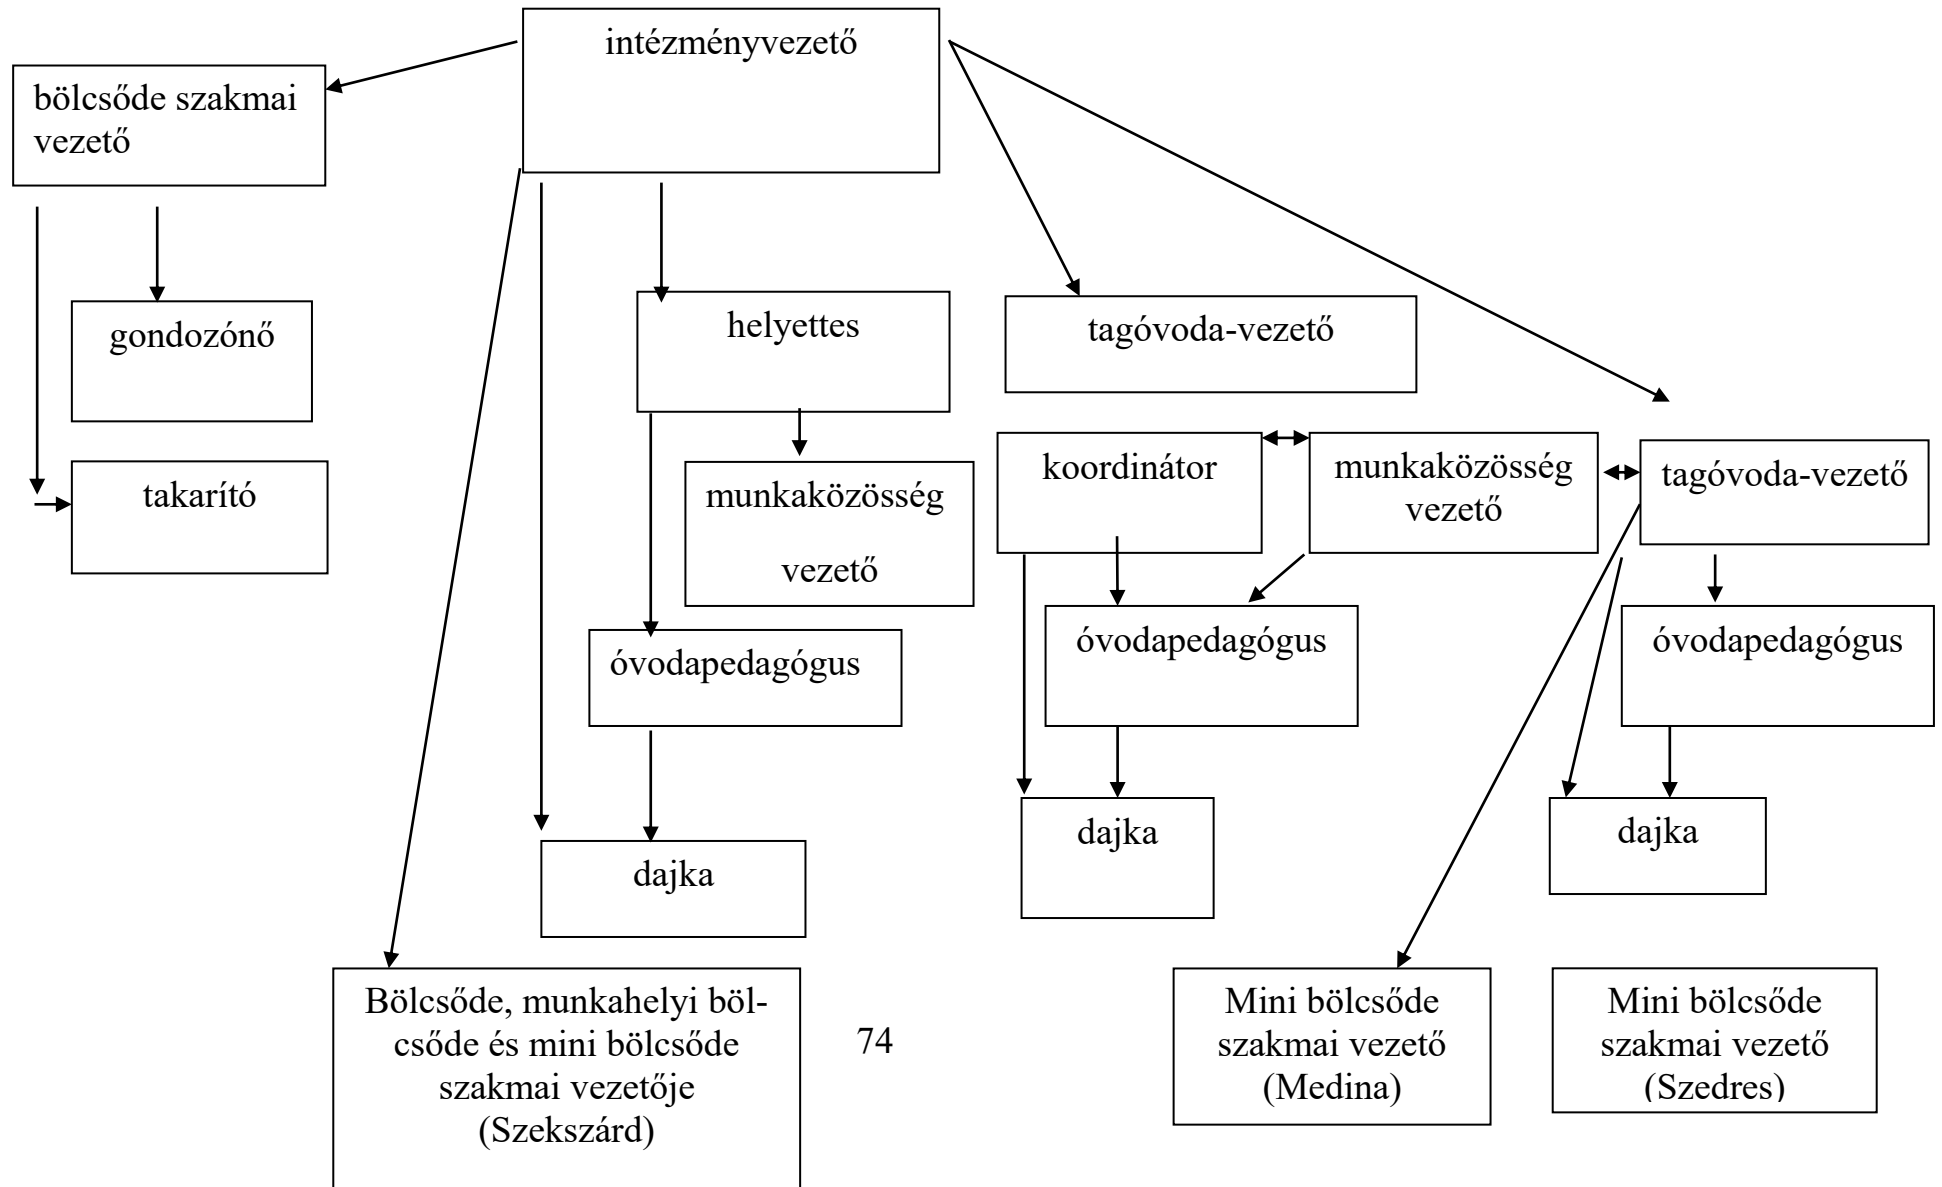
intézményvezető

bölcsőde szakmai vezető

gondozónő

takarító

helyettes

munkaközösség vezető

óvodapedagógus

dajka

tagóvoda-vezető

koordinátor

munkaközösség vezető

tagóvoda-vezető

óvodapedagógus

óvodapedagógus

dajka

dajka

Bölcsőde, munkahelyi bölcsőde és mini bölcsőde szakmai vezetője (Szekszárd)

74

Mini bölcsőde szakmai vezető (Medina)

Mini bölcsőde szakmai vezető (Szedres)